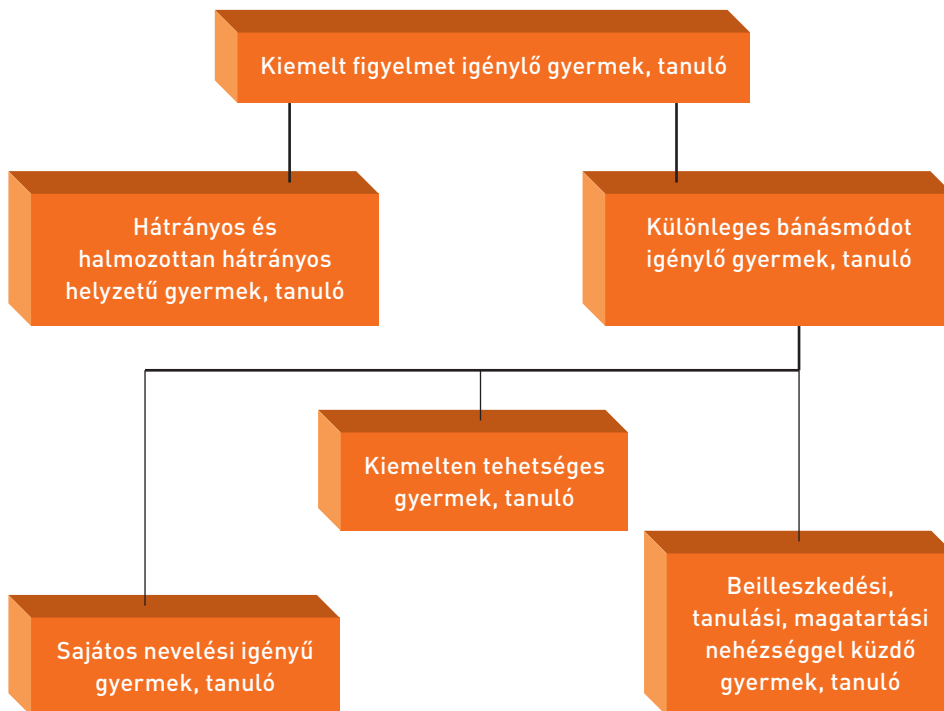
Kiemelt figyelmet igénylő gyermek, tanuló

Hátrányos és halmozottan hátrányos helyzetű gyermek, tanuló

Különleges bánásmódot igénylő gyermek, tanuló

Kiemelten tehetséges gyermek, tanuló

Sajátos nevelési igényű gyermek, tanuló

Beilleszkedési, tanulási, magatartási nehézséggel küzdő gyermek, tanuló